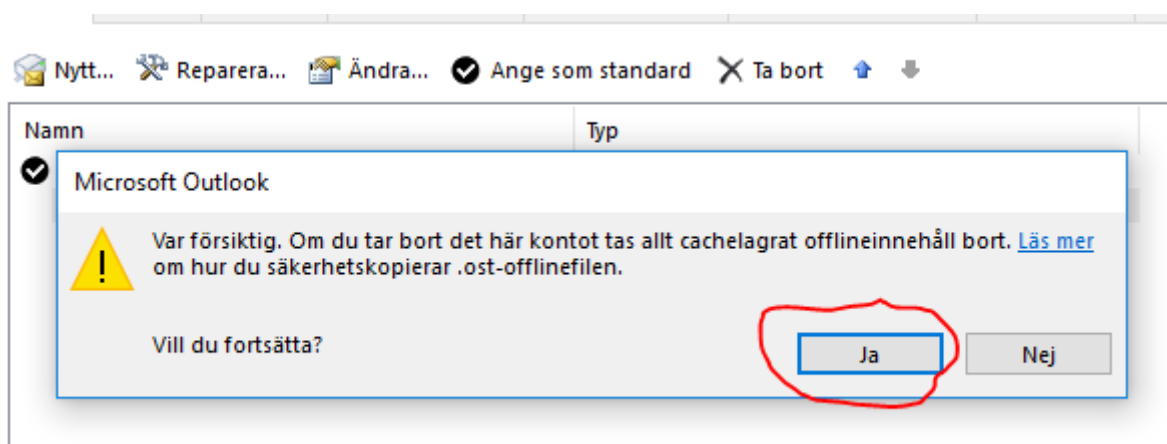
Nytt... Reparera... Ändra... Ange som standard Ta bort

Namn Typ

Microsoft Outlook

Var försiktig. Om du tar bort det här kontot tas allt cachelagrat offlineinnehåll bort. Läs mer om hur du säkerhetskopierar .ost-offlinefilen.

Vill du fortsätta?

Ja Nej